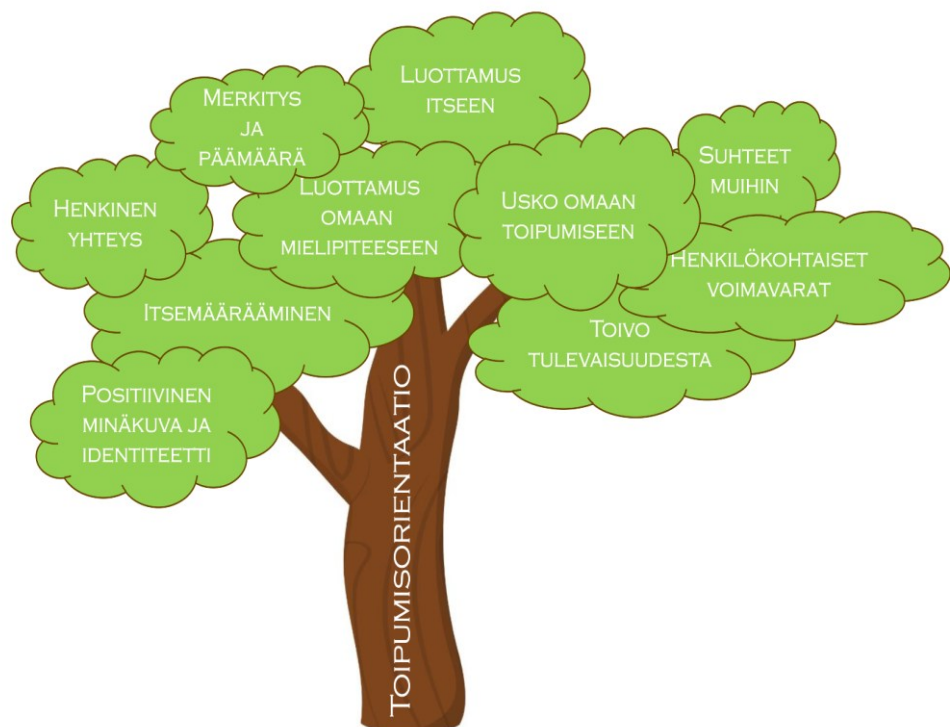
Luottamus itseen

Merkitys ja päämäärä

Henkinen yhteys

Luottamus omaan mielipiteeseen

Usko omaan toipumiseen

Suhteet muihin

Henkilökohtaiset voimavarat

Itsemääräämininen

Toivo tulevaisuudesta

Positiivinen minäkuva ja identiteetti

Toipumisorientaatio